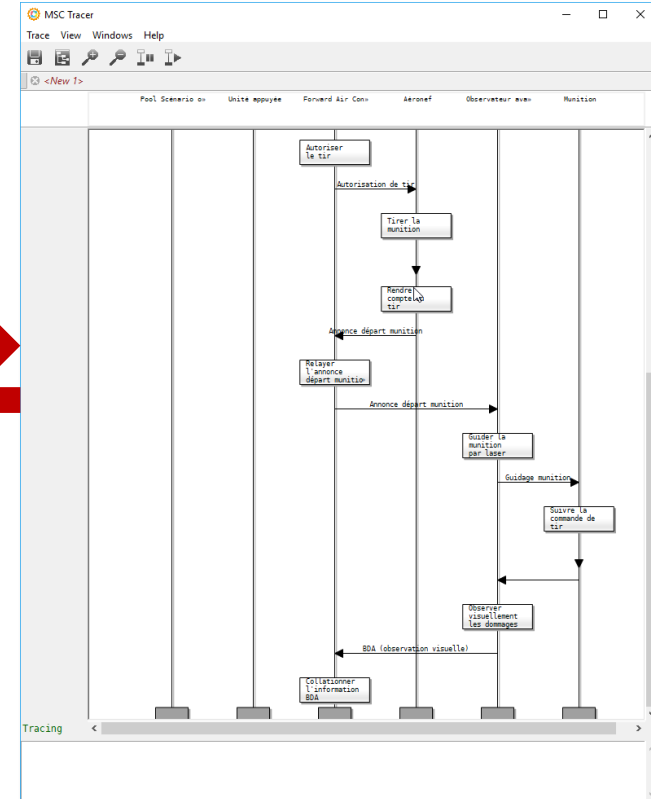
MSC Tracer

Trace View Windows Help

<New 1>

Pool Scénario o» Unité appuyée Forward Air Con» Aéronef Observateur mva» Munition

Autoriser le tir

Autorisation de tir

Tirer la munition

Rendre compte tir

Annonce départ munition

Relayer l'annonce départ munitio

Annonce départ munition

Guider la munition par laser

Guidage munition

Suivre la commande de tir

Observer visuellement les dommages

BDA (observation visuelle)

Collationner l'information BDA

Tracing